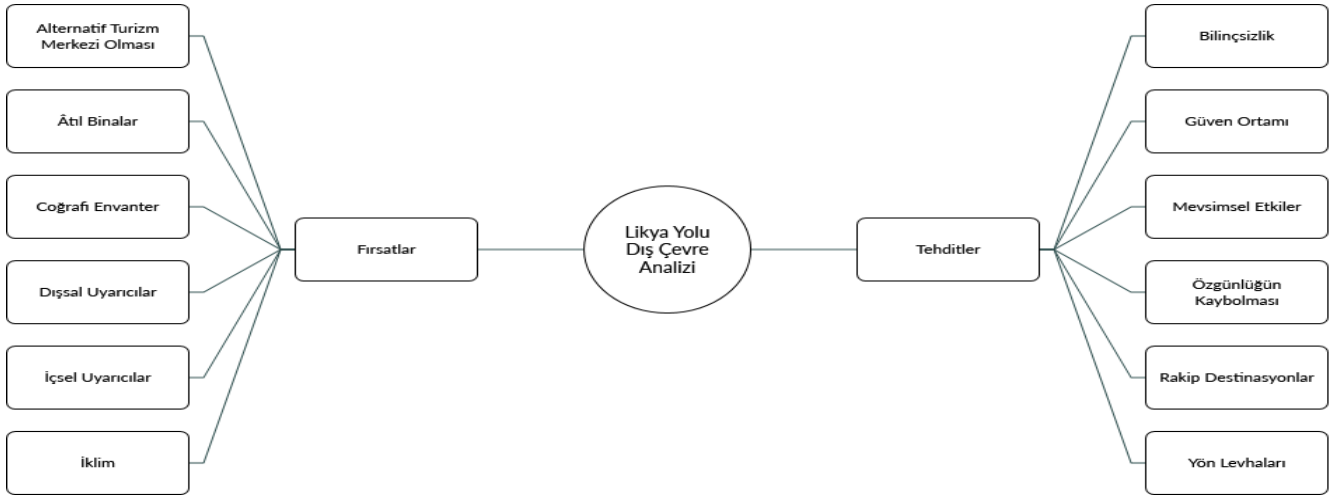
Likya Yolu Dış Çevre Analizi

Fırsatlar

Alternatif Turizm Merkezi Olması

Âtıl Binalar

Coğrafi Envanter

Dışsal Uyarıcılar

İçsel Uyarıcılar

İklim

Tehditler

Bilinçsizlik

Güven Ortamı

Mevsimsel Etkiler

Özgünlüğün Kaybolması

Rakip Destinasyonlar

Yön Levhaları